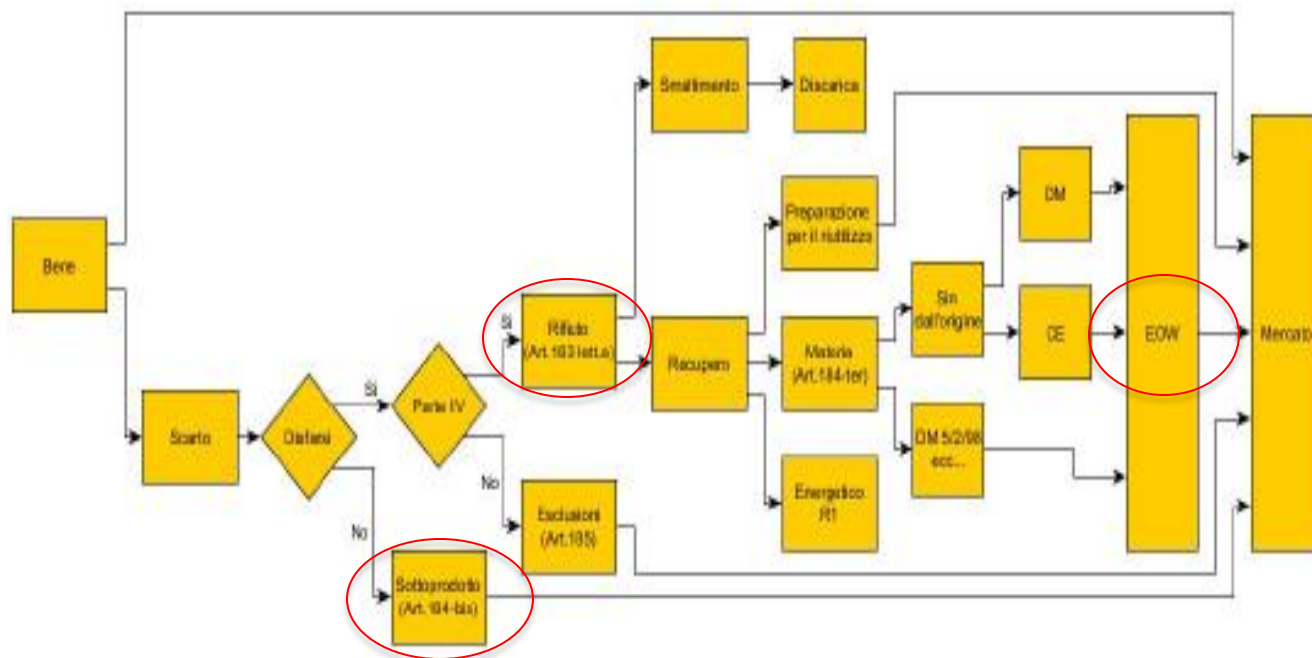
Bene

Scarto

Disfarsi

Si

No

Parte IV

Si

No

Rifiuto (Art.183 lett.a)

Esclusioni (Art.185)

Sottoprodotto (Art. 184-bis)

Smaltimento

Discarica

Recupero

Preparazione per il riutilizzo

Materia (Art.184-ter)

Energetico R1

Sin dall'origine

DM 5/2/98 ecc...

DM

CE

EOW

Mercato